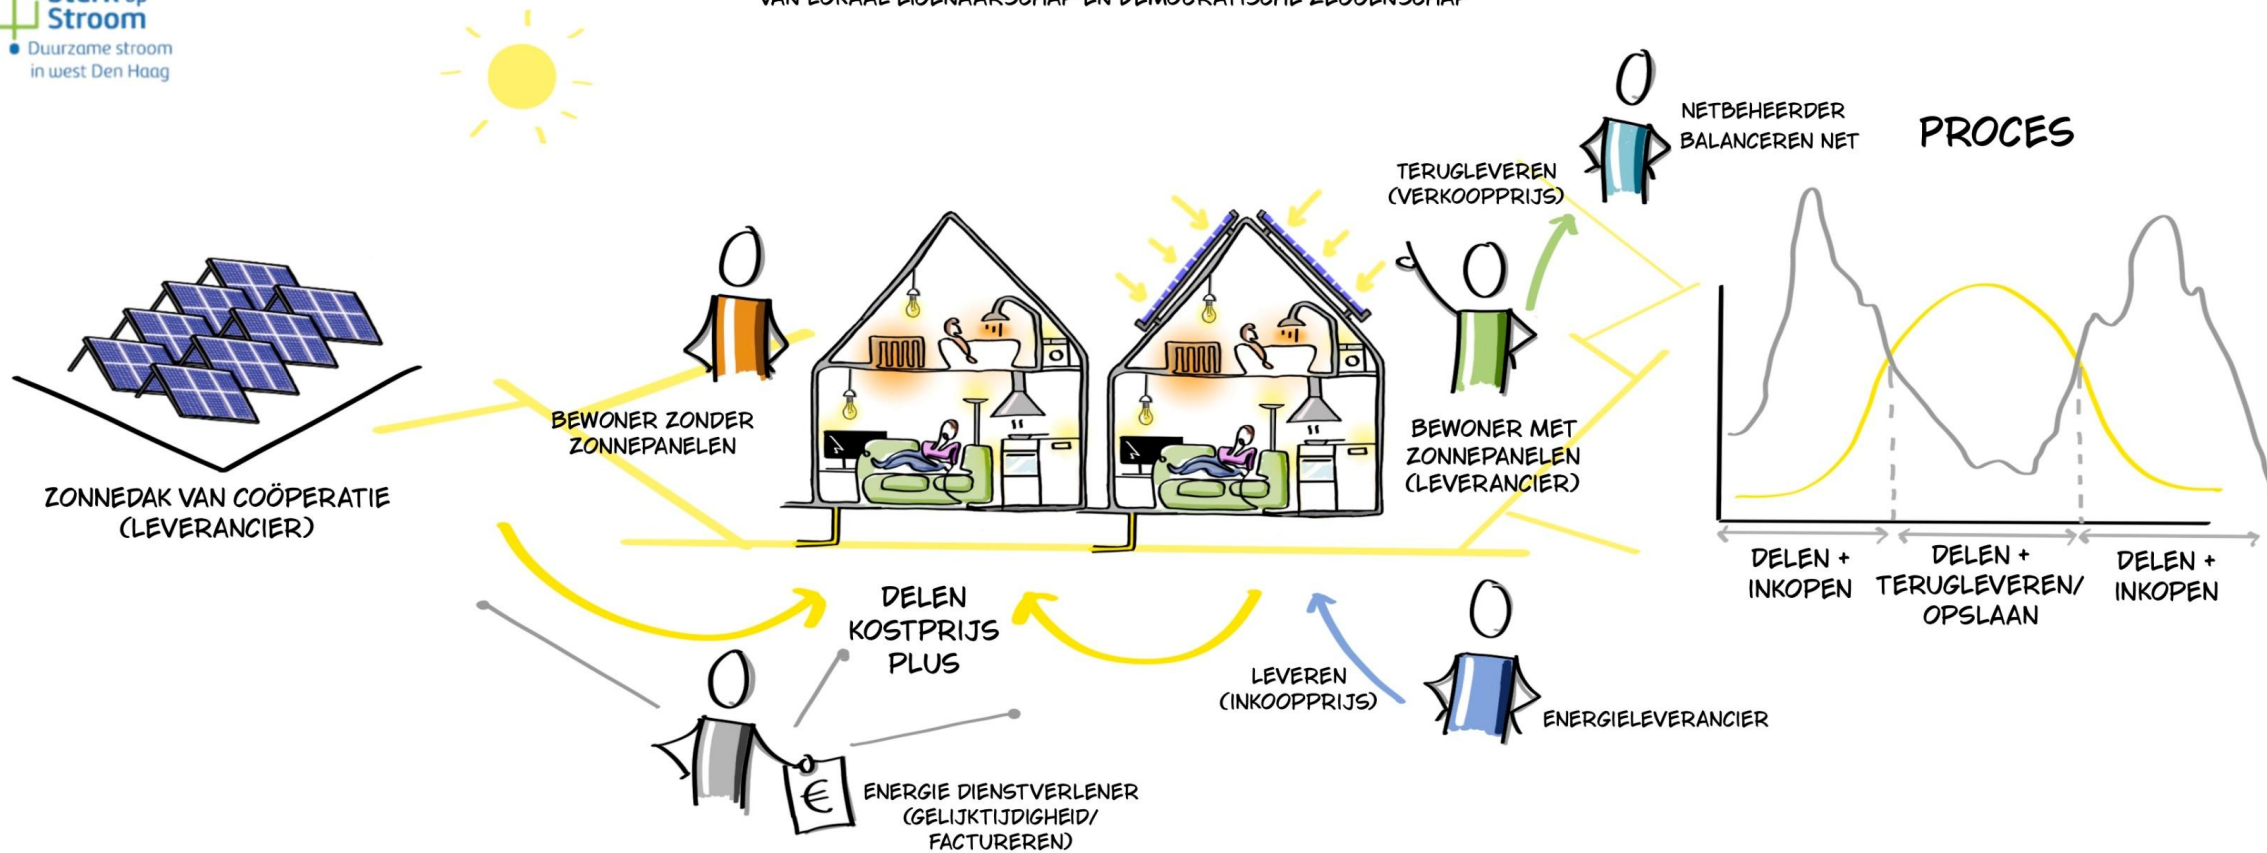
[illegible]
Stroom
Duurzame stroom in west Den Haag

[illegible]

NETBEHEERDER
BALANCEREN NET

PROCES

TERUGLEVEREN
(VERKOOPPRIJS)

BEWONER ZONDER ZONNEPANELEN

BEWONER MET ZONNEPANELEN (LEVERANCIER)

ZONNEDAK VAN COÖPERATIE (LEVERANCIER)

DELEN + INKOPEN

DELEN + TERUGLEVEREN/ OPSLAAN

DELEN + INKOPEN

DELEN
KOSTPRIJS
PLUS

LEVEREN
(INKOOPPRIJS)

ENERGIELEVERANCIER

€

ENERGIE DIENSTVERLENER
(GELIJKTIJDIGHEID/ FACTUREREN)